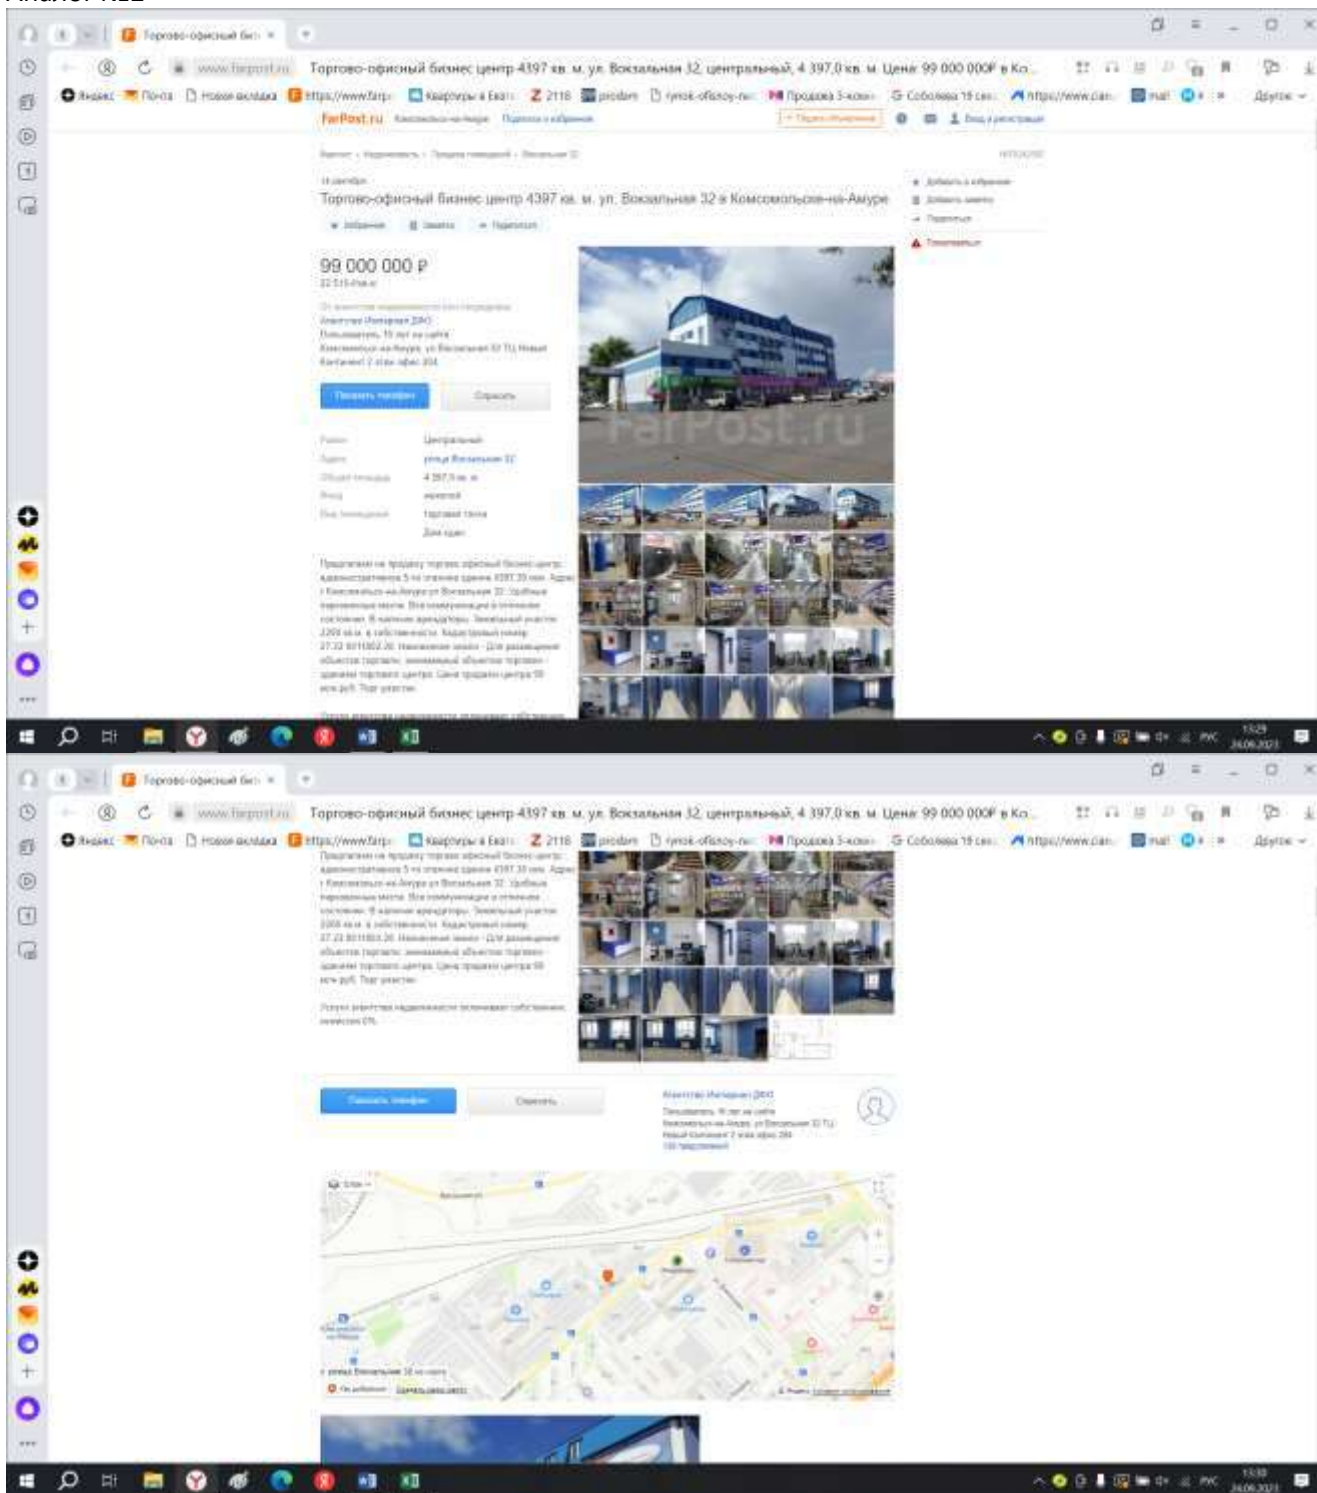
Аналог №2

Торгово-офисный бизн ×

www.farpost.ru Торгово-офисный бизнес центр 4397 кв. м. ул. Вокзальная 32, центральный, 4 397,0 кв. м. Цена: 99 000 000₽ в Ко...

Яндекс Почта Новая вкладка https://www.farp Квартиры в Екат 2116 prodam rynok-ofisov-n Продажа 3-комн Соболева 19 сел https://www.cian mail Другое

FarPost.ru Комсомольск-на-Амуре

Торгово-офисный бизнес центр 4397 кв. м. ул. Вокзальная 32 в Комсомольске-на-Амуре

99 000 000 ₽

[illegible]

FarPost.ru

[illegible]

Торгово-офисный бизн ×

www.farpost.ru Торгово-офисный бизнес центр 4397 кв. м. ул. Вокзальная 32, центральный, 4 397,0 кв. м. Цена: 99 000 000₽ в Ко...

Яндекс Почта Новая вкладка https://www.farp Квартиры в Екат 2116 prodam rynok-ofisov-n Продажа 3-комн Соболева 19 сел https://www.cian mail Другое

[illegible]